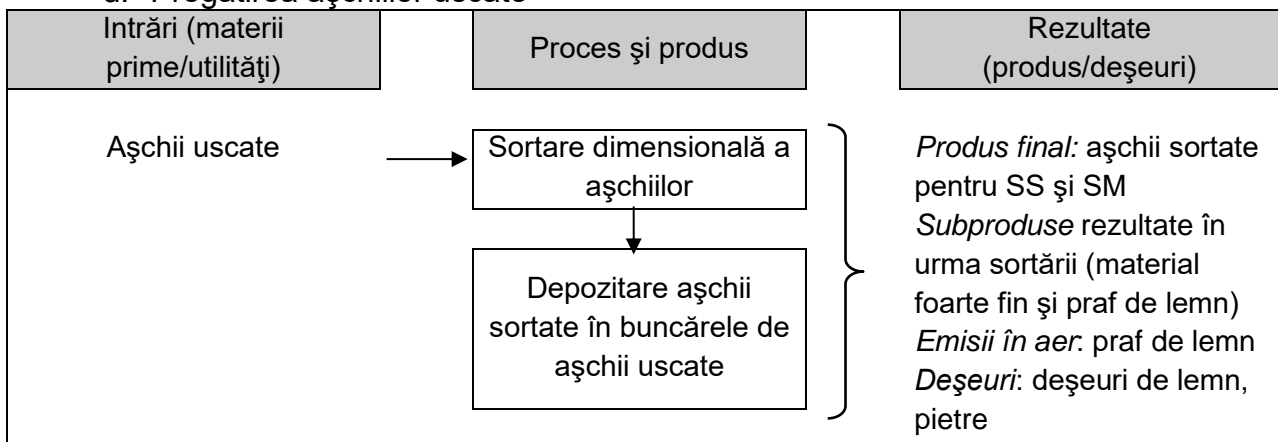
d. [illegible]

Intrări (materii prime/utilităţi)

Proces şi produs

Rezultate (produs/deşeuri)

Aşchii uscate

Sortare dimensională a aşchiilor

Depozitare aşchii sortate în buncărele de aşchii uscate

*Produs final:* aşchii sortate pentru SS şi SM
*Subproduse* rezultate în urma sortării (material foarte fin şi praf de lemn)
*Emisii în aer*: praf de lemn
*Deşeuri*: deşeuri de lemn, pietre